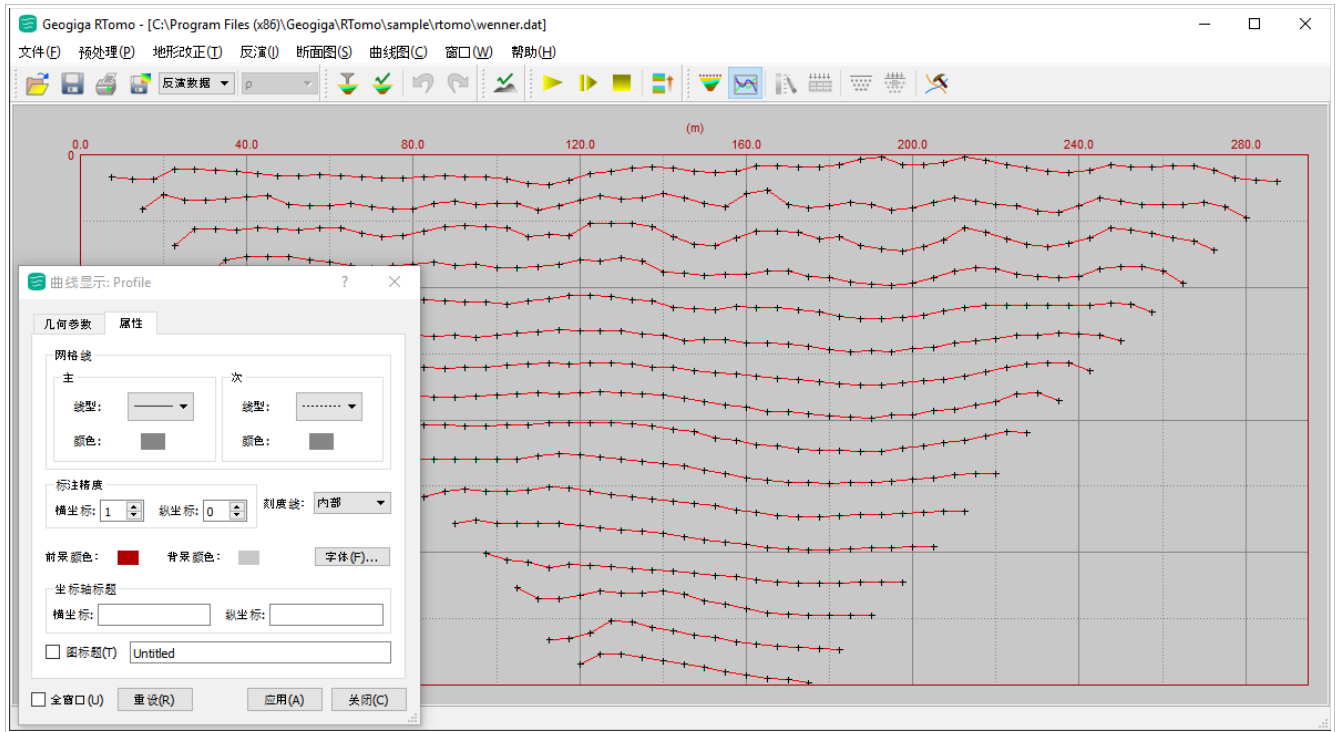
Geogiga RTomo - [C:\Program Files (x86)\Geogiga\RTomo\sample\rtomo\wenner.dat]

文件(F) 预处理(P) 地形改正(T) 反演(I) 断面图(S) 曲线图(C) 窗口(W) 帮助(H)

反演数据 ρ

(m)

0.0 40.0 80.0 120.0 160.0 200.0 240.0 280.0

0

曲线显示: Profile ? ✕

几何参数 属性

网格线

主

线型:

颜色:

次

线型:

颜色:

标注精度

横坐标: 1 纵坐标: 0

刻度线: 内部

前景颜色: 背景颜色: 字体(F)...

坐标轴标题

横坐标: 纵坐标:

图标题(T) Untitled

全窗口(U) 重设(R) 应用(A) 关闭(C)